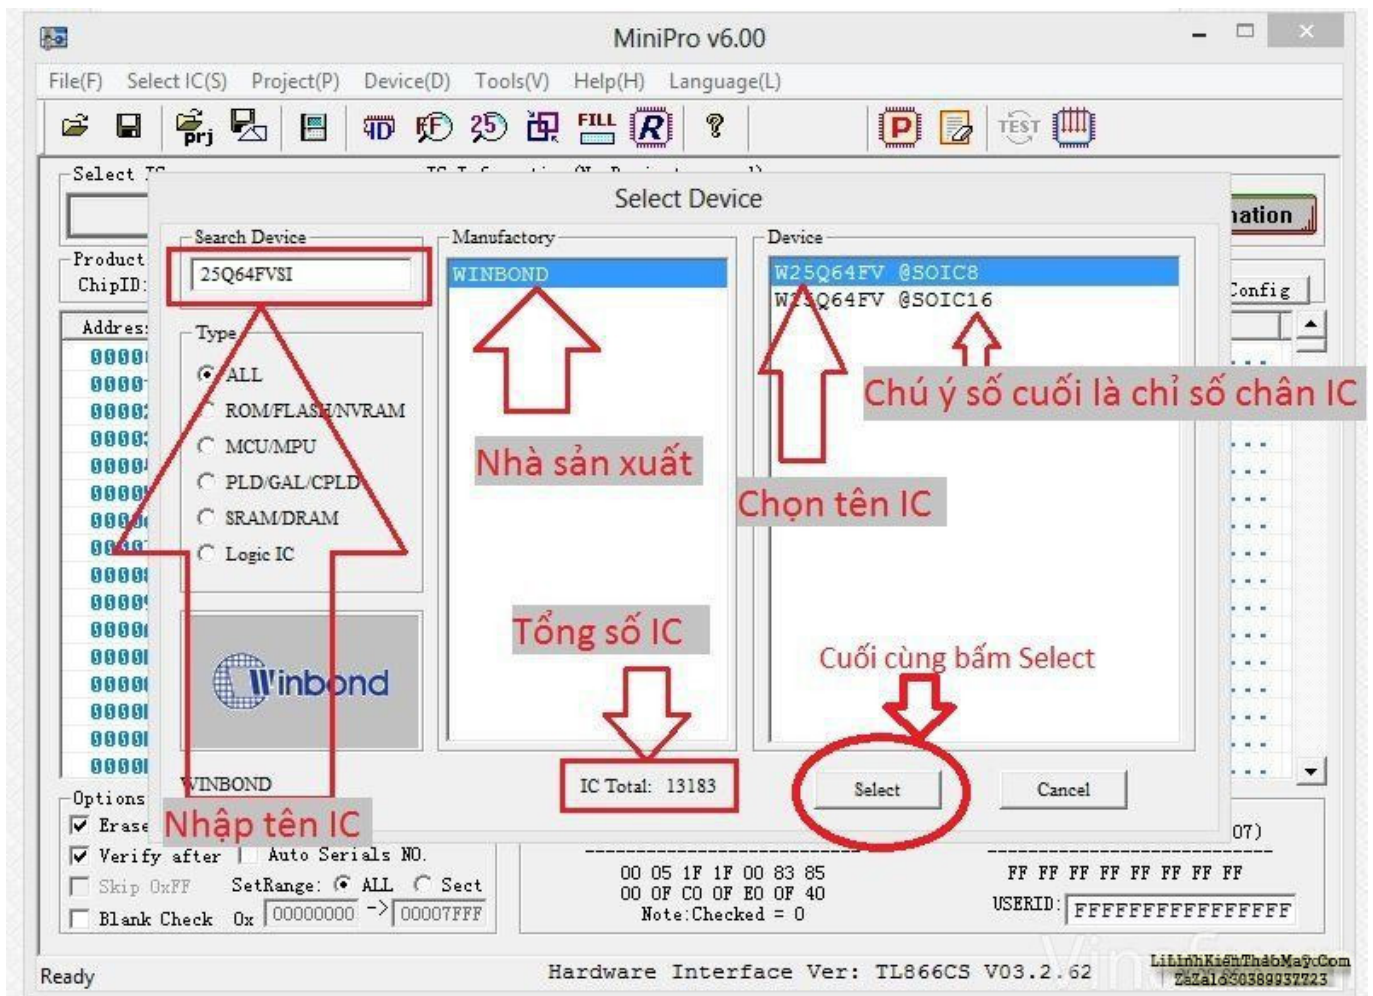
MiniPro v6.00

File(F) Select IC(S) Project(P) Device(D) Tools(V) Help(H) Language(L)

prj FILL R TEST

Select IC

Product
ChipID:

Address

Select Device

Search Device
25Q64FVSI

Type
ALL
ROM/FLASH/NVRAM
MCU/MPU
PLD/GAL/CPLD
SRAM/DRAM
Logic IC

Winbond

WINBOND

Manufactory
WINBOND

Device
W25Q64FV @SOIC8
W25Q64FV @SOIC16

Chú ý số cuối là chỉ số chân IC

Nhà sản xuất

Chọn tên IC

Tổng số IC

Cuối cùng bấm Select

IC Total: 13183

Select

Cancel

Nhập tên IC

ation
Config

Options
Erase
Verify after
Auto Serials NO.
Skip 0xFF
SetRange: ALL Sect
Blank Check 0x 00000000 -> 00007FFF

07)

00 05 1F 1F 00 83 85
00 0F C0 0F E0 0F 40
Note:Checked = 0

FF FF FF FF FF FF FF FF
USERID: FFFFFFFFFFFFFFFF

Ready

Hardware Interface Ver: TL866CS V03.2.62

LinhKienThaoMay.Com
Zalo 0389937723